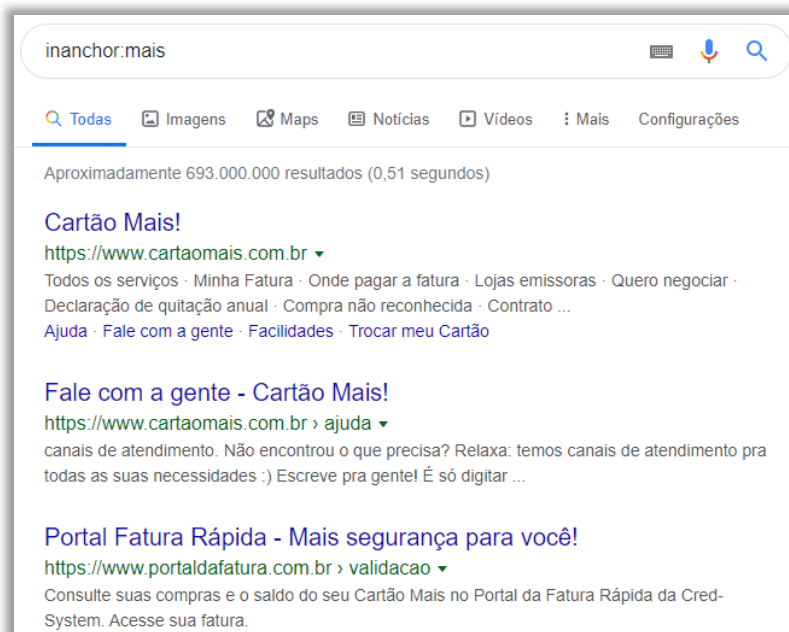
inanchor:mais

Todas Imagens Maps Notícias Vídeos ⋮ Mais Configurações

Aproximadamente 693.000.000 resultados (0,51 segundos)

Cartão Mais!
https://www.cartaomais.com.br ▾
Todos os serviços · Minha Fatura · Onde pagar a fatura · Lojas emissoras · Quero negociar · Declaração de quitação anual · Compra não reconhecida · Contrato ...
Ajuda · Fale com a gente · Facilidades · Trocar meu Cartão

Fale com a gente - Cartão Mais!
https://www.cartaomais.com.br › ajuda ▾
canais de atendimento. Não encontrou o que precisa? Relaxa: temos canais de atendimento pra todas as suas necessidades :) Escreve pra gente! É só digitar ...

Portal Fatura Rápida - Mais segurança para você!
https://www.portaldafatura.com.br › validacao ▾
Consulte suas compras e o saldo do seu Cartão Mais no Portal da Fatura Rápida da Cred-System. Acesse sua fatura.